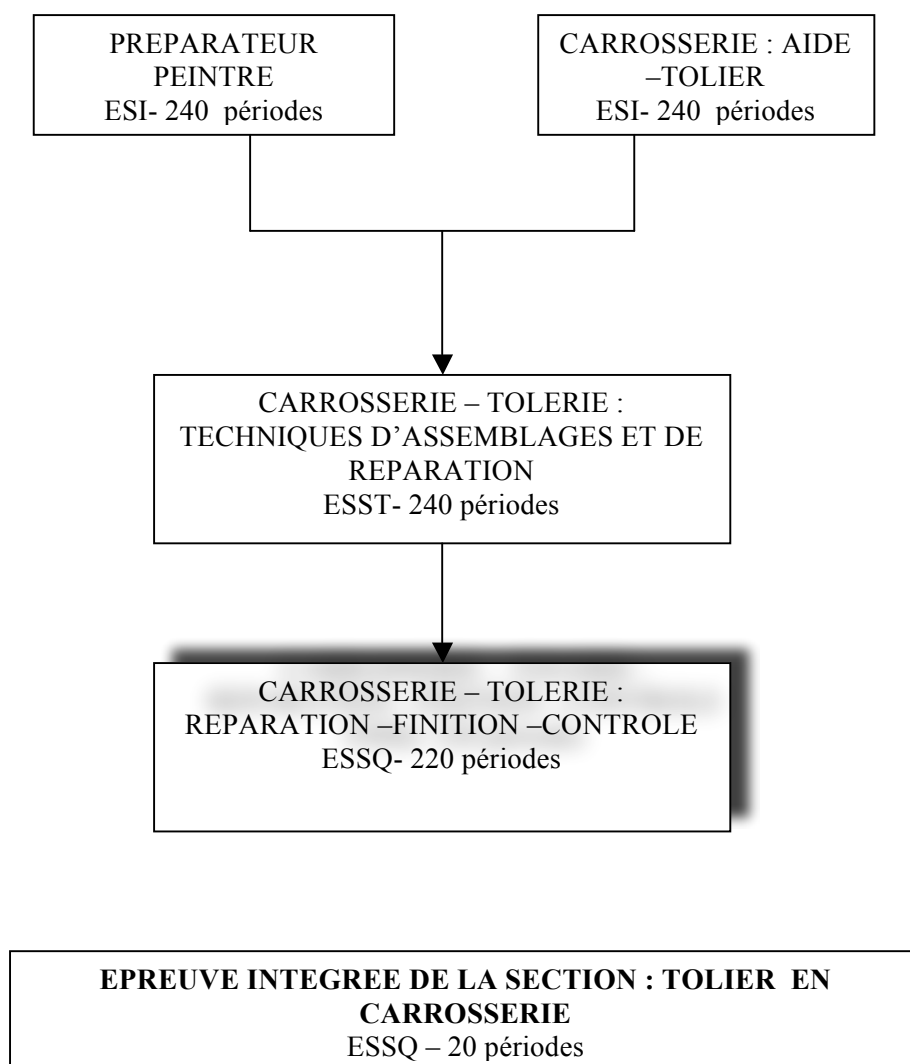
PREPARATEUR PEINTRE
ESI- 240 périodes

CARROSSERIE : AIDE –TOLIER
ESI- 240 périodes

CARROSSERIE – TOLERIE : TECHNIQUES D'ASSEMBLAGES ET DE REPARATION
ESST- 240 périodes

CARROSSERIE – TOLERIE : REPARATION –FINITION –CONTROLE
ESSQ- 220 périodes

**EPREUVE INTEGREE DE LA SECTION : TOLIER EN CARROSSERIE**
ESSQ – 20 périodes